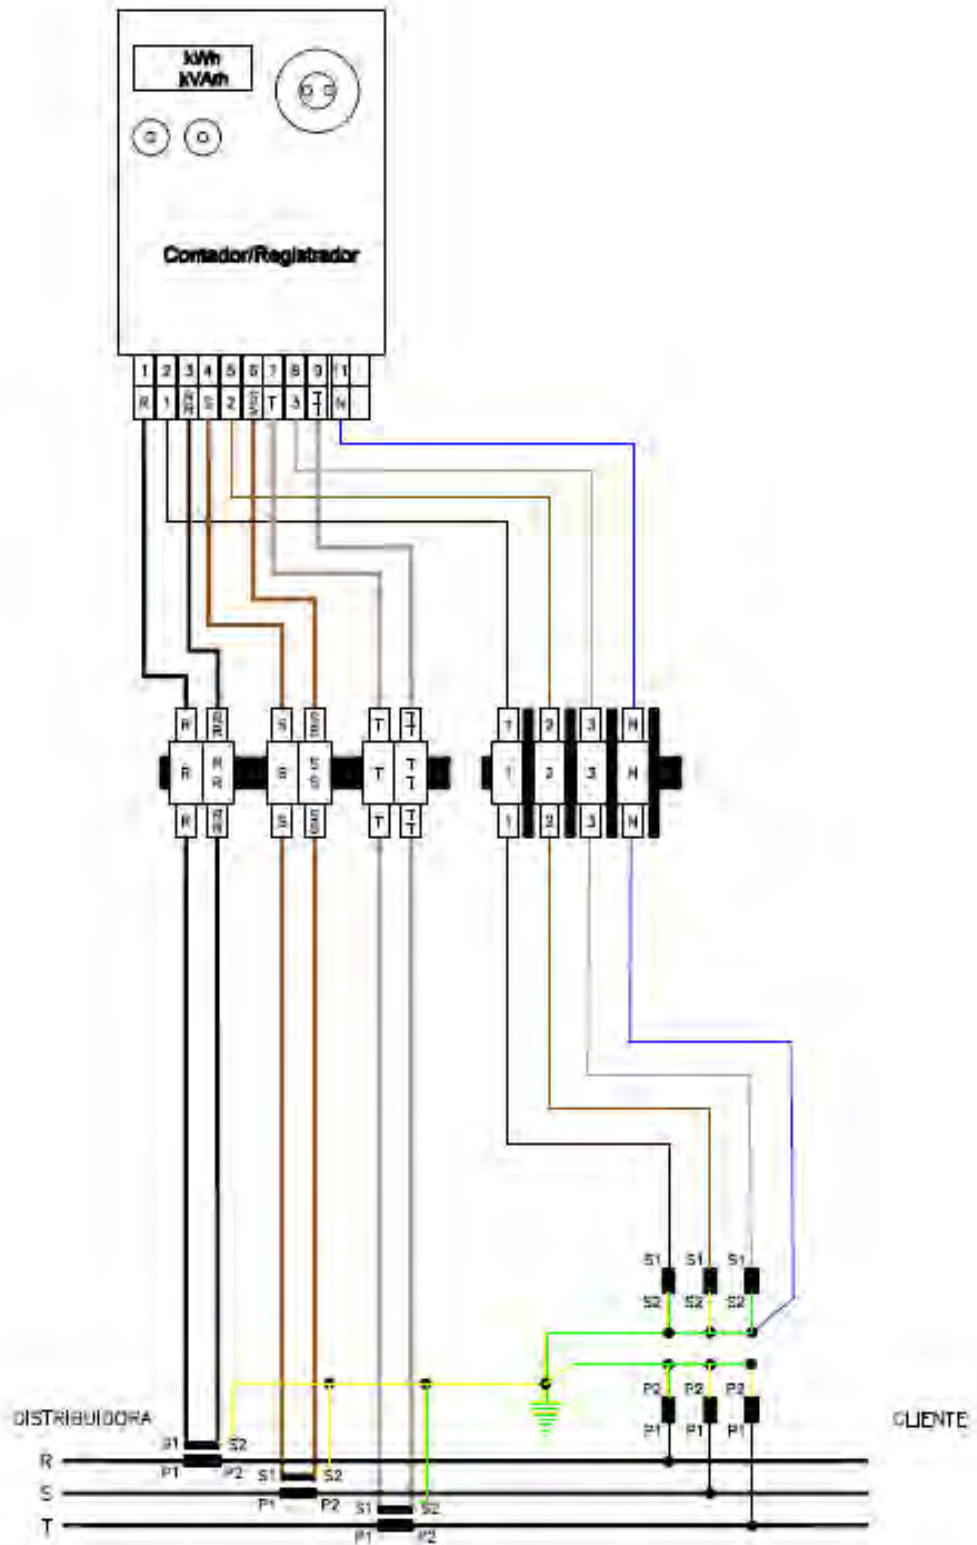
kWh
kVArh

Contador/Registrador

| 1 | 2 | 3 | 4 | 5 | 6 | 7 | 8 | 9 | 1 |
|---|---|---|---|---|---|---|---|---|---|
| R | 1 | R̄ | S | 2 | S̄ | T | 3 | T̄ | N |

R R̄ S S̄ T T̄ 1 2 3 N
R R̄ S S̄ T T̄ 1 2 3 N
R R̄ S S̄ T T̄ 1 2 3 N

S1 S1 S1
S2 S2 S2
P2 P2 P2
P1 P1 P1

DISTRIBUIDORA
CLIENTE

S1 S2
R
P1 P2
S1 S2
S
P1 P2
S1 S2
T
P1 P2